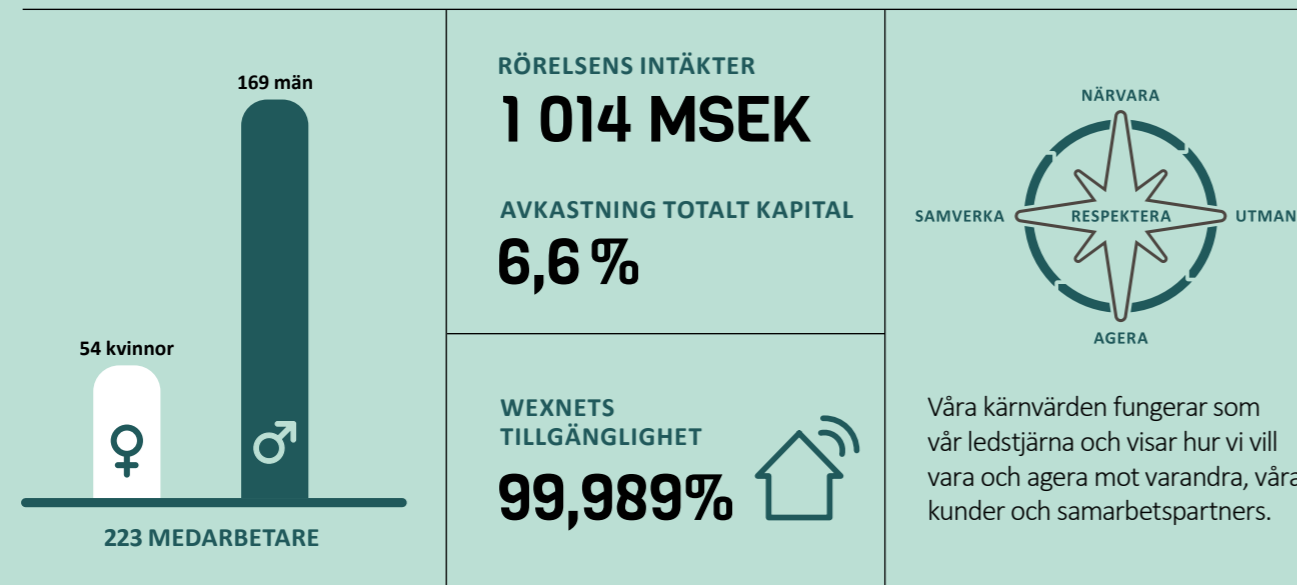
169 män

54 kvinnor

♀

♂

223 MEDARBETARE

RÖRELSENS INTÄKTER
1 014 MSEK

AVKASTNING TOTALT KAPITAL
6,6 %

WEXNETS TILLGÄNGLIGHET
99,989%

NÄRVARA

SAMVERKA

RESPEKTERA

UTMAN

AGERA

Våra kärnvärden fungerar som vår ledstjärna och visar hur vi vill vara och agera mot varandra, våra kunder och samarbetspartners.